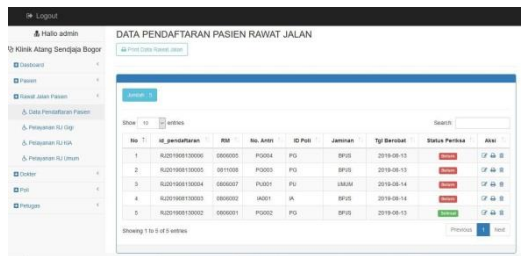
Logout

Hallo admin

Klinik Atang Sendjaja Bogor

Dashboard

Pasien

Rawat Jalan Pasien

Data Pendaftaran Pasien

Pelayanan RJ Gigi

Pelayanan RJ KIA

Pelayanan RJ Umum

Dokter

Poli

Petugas

DATA PENDAFTARAN PASIEN RAWAT JALAN

Print Data Rawat Jalan

Jumlah 5

Show 10 entries

Search:

| No | id_pendaftaran | RM | No. Antri | ID Poli | Jaminan | Tgl Berobat | Status Periksa | Aksi |
|---|---|---|---|---|---|---|---|---|
| 1 | RJ201908100006 | 0808005 | PG004 | PG | BPJS | 2019-08-13 | Belum | |
| 2 | RJ201908100005 | 0811008 | PG003 | PG | BPJS | 2019-08-13 | Belum | |
| 3 | RJ201908100004 | 0808007 | PU001 | PU | UMUM | 2019-08-14 | Belum | |
| 4 | RJ201908100003 | 0808002 | IA001 | IA | BPJS | 2019-08-14 | Belum | |
| 5 | RJ201908100002 | 0808001 | PG002 | PG | BPJS | 2019-08-13 | Sudah | |

Showing 1 to 5 of 5 entries

Previous 1 Next